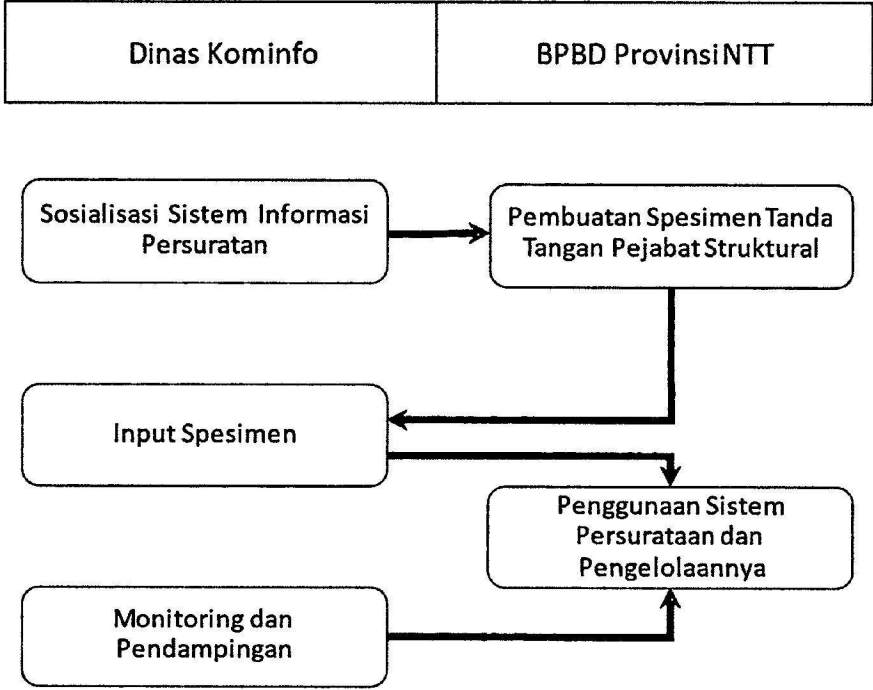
| Dinas Kominfo | BPBD Provinsi NTT |
|---|---|

Sosialisasi Sistem Informasi Persuratan

Pembuatan Spesimen Tanda Tangan Pejabat Struktural

Input Spesimen

Penggunaan Sistem Persurataan dan Pengelolaannya

Monitoring dan Pendampingan